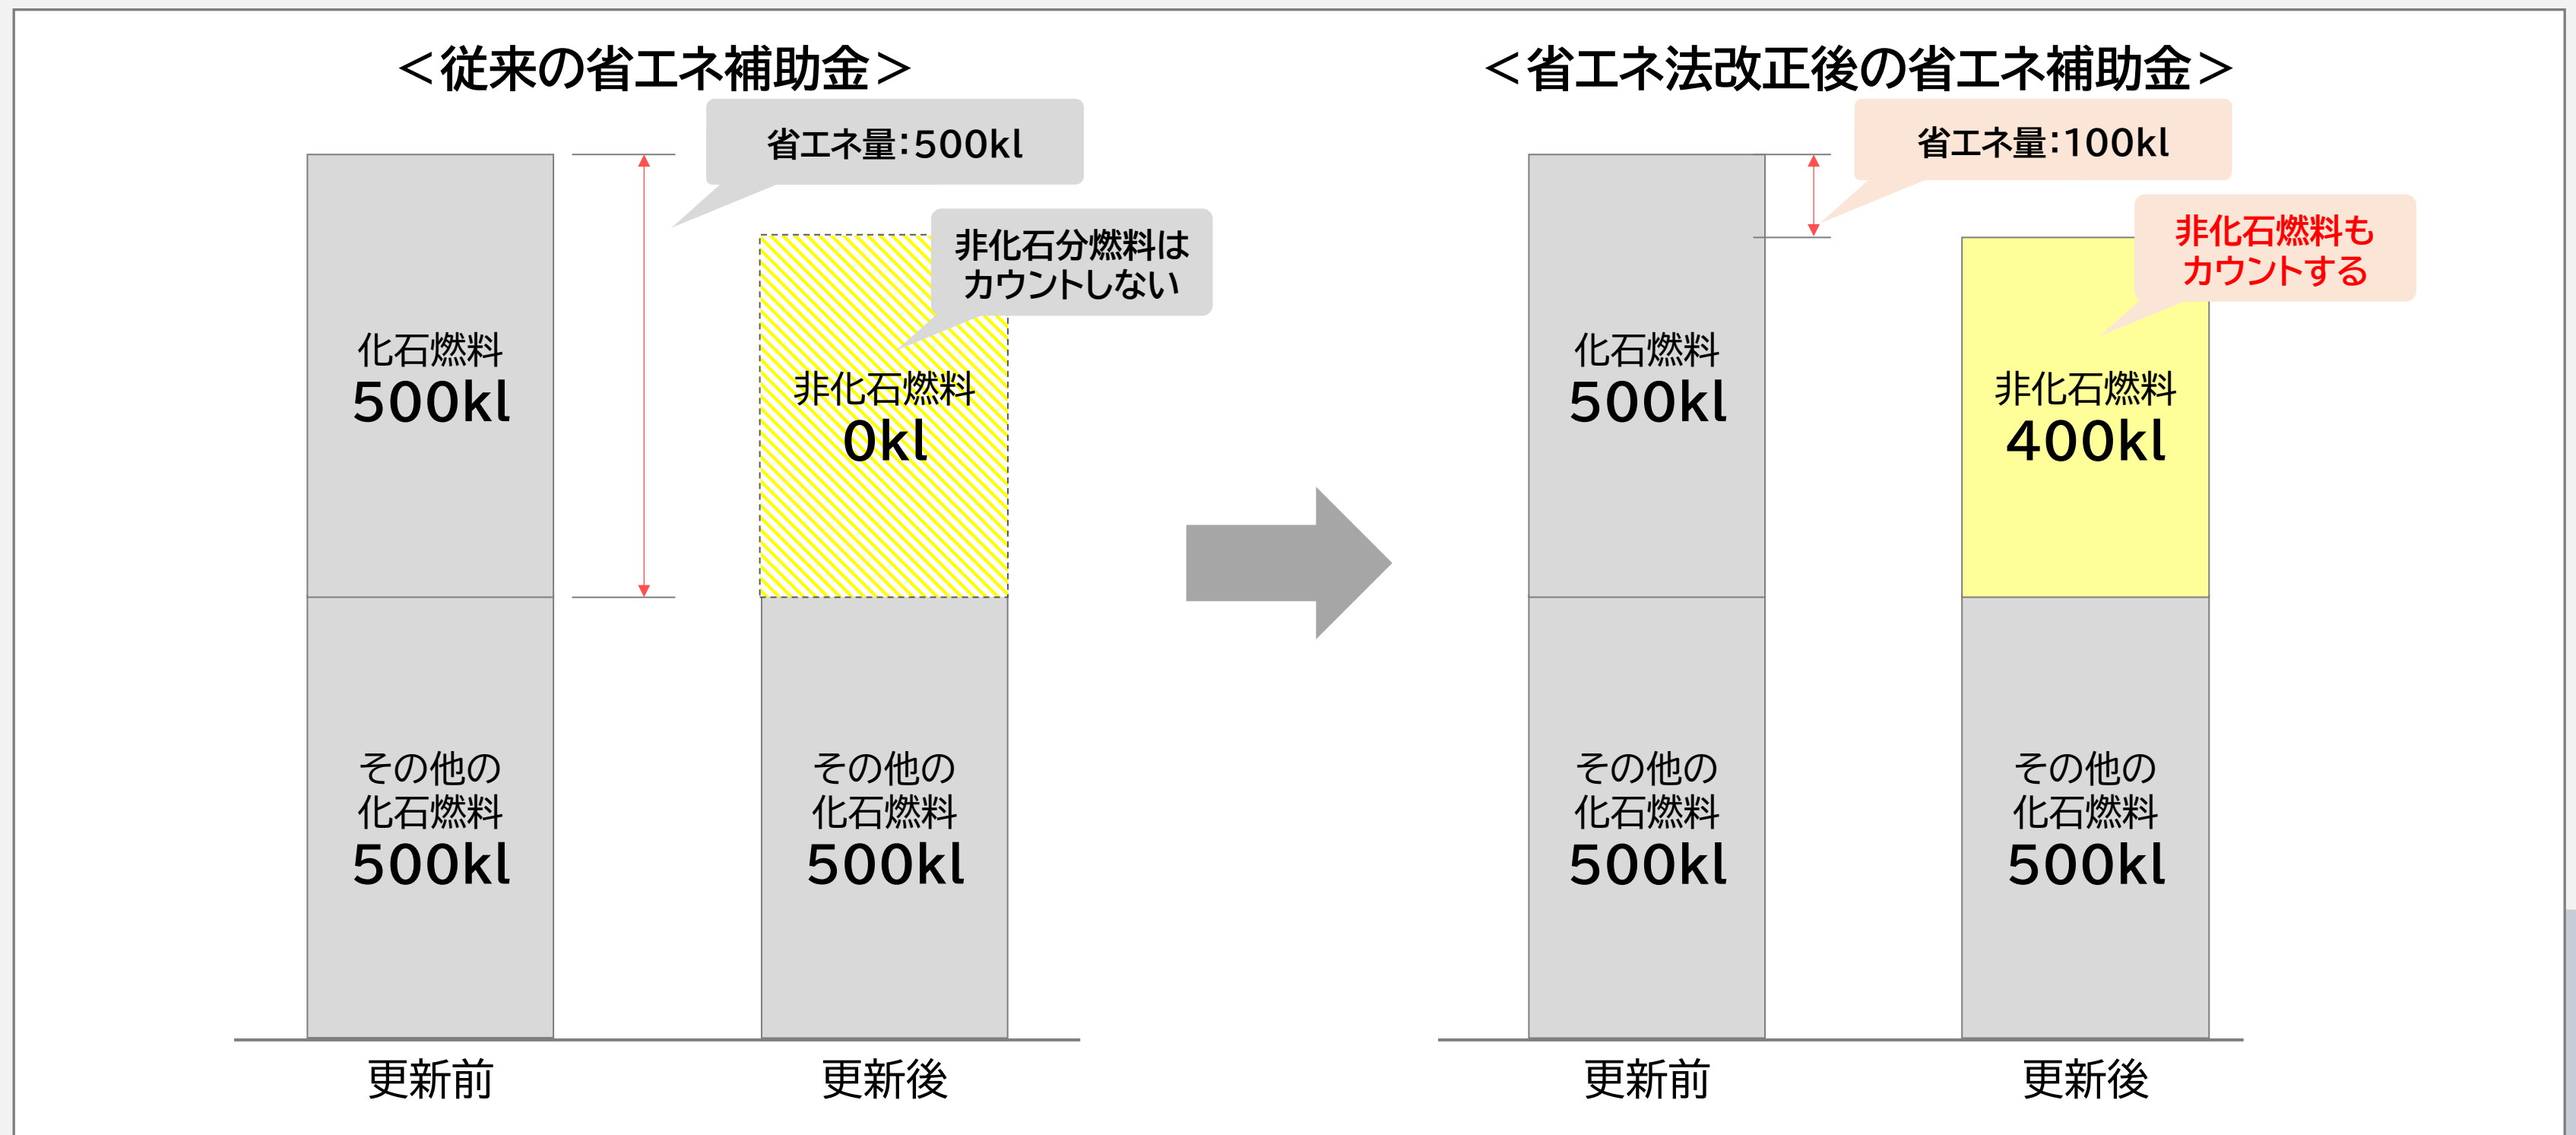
<従来の省エネ補助金>

省エネ量:500kl

非化石分燃料はカウントしない

化石燃料
500kl

非化石燃料
0kl

その他の化石燃料
500kl

その他の化石燃料
500kl

更新前

更新後

<省エネ法改正後の省エネ補助金>

省エネ量:100kl

非化石燃料もカウントする

化石燃料
500kl

非化石燃料
400kl

その他の化石燃料
500kl

その他の化石燃料
500kl

更新前

更新後